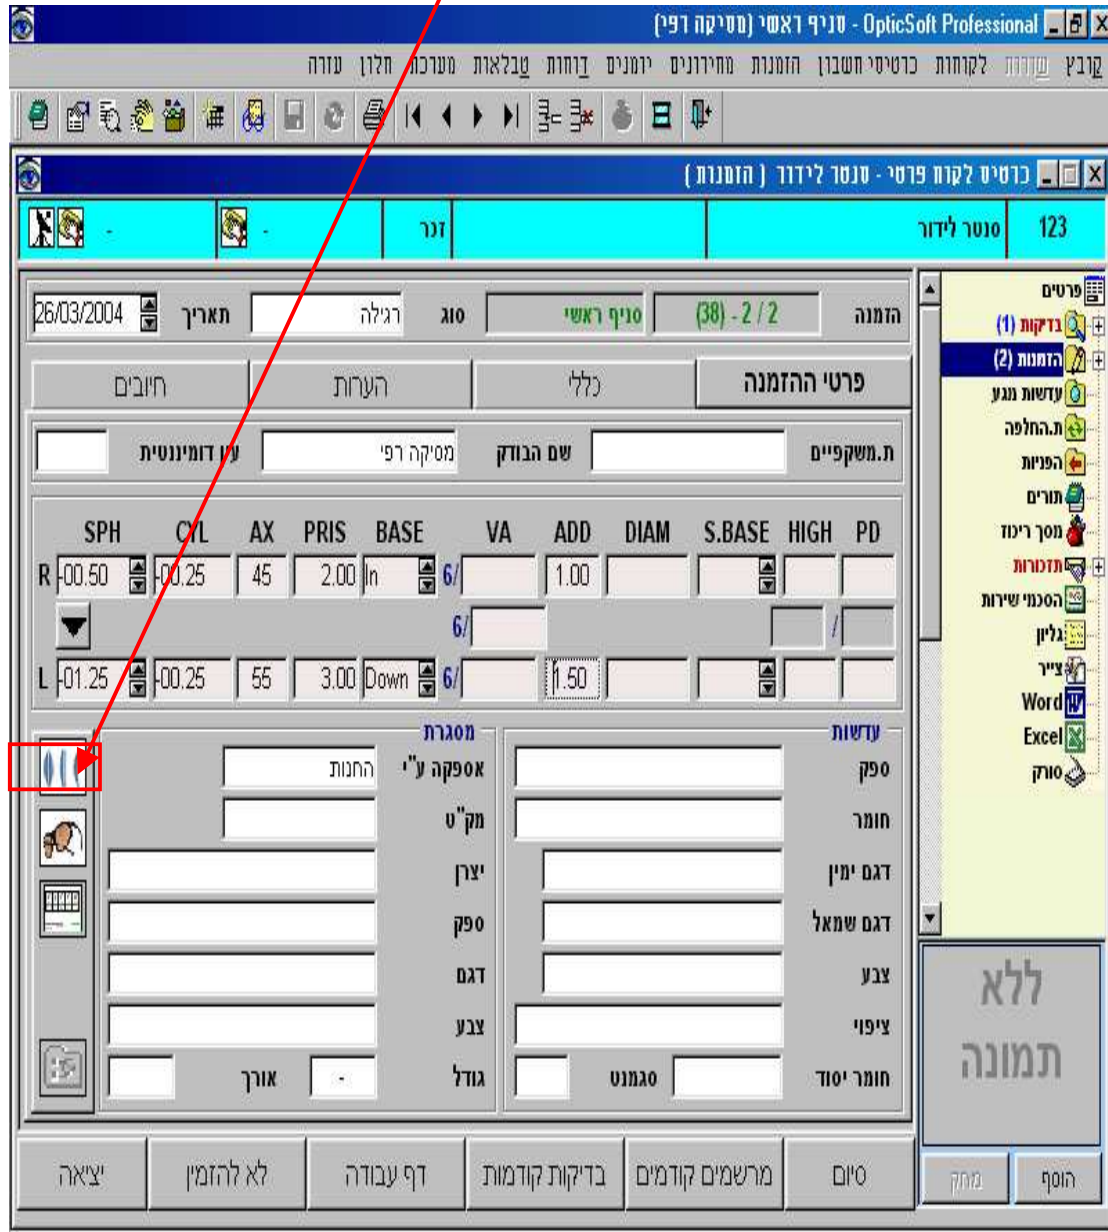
(סניף ראשי (מסיקה רפי - OpticSoft Professional

קובץ שורות לקוחות כרטיסי חשבון הזמנות מחירונים יומנים דוחות טבלאות מערכת חלון עזרה

כרטיס לקוח פרטי - סנטר לידור ( הזמנות )

123 סנטר לידור זכר - -

הזמנה (38) - 2 / 2 סניף ראשי סוג רגילה תאריך 26/03/2004

פרטי ההזמנה כללי הערות חיובים

ת.משקפיים שם הבודק מסיקה רפי עין דומיננטית

| | SPH | CYL | AX | PRIS | BASE | VA | ADD | DIAM | S.BASE | HIGH | PD |
|---|---|---|---|---|---|---|---|---|---|---|---|
| R | -00.50 | -00.25 | 45 | 2.00 | In | 6/ | 1.00 | | | | |
| | | | | | | 6/ | | | | | / |
| L | -01.25 | -00.25 | 55 | 3.00 | Down | 6/ | 1.50 | | | | |

עדשות
ספק
חומר
דגם ימין
דגם שמאל
צבע
ציפוי
חומר יסוד סגמנט

מסגרת
אספקה ע"י החנות
מק"ט
יצרן
ספק
דגם
צבע
גודל - אורך

פרטים
בדיקות (1)
הזמנות (2)
עדשות מגע
ת.החלפה
הפניות
תורים
מסך ריכוז
תזכורות
הסכמי שירות
גליון
צייר
Word
Excel
סורק

ללא תמונה

הוסף מחק

סיום מרשמים קודמים בדיקות קודמות דף עבודה לא להזמין יציאה